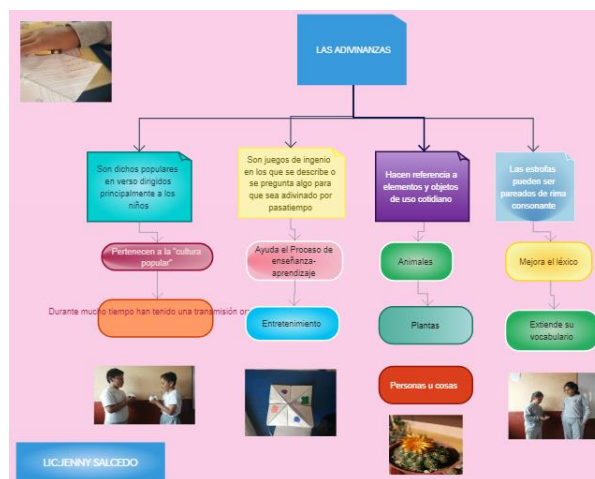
LAS ADVINANZAS

Son dichos populares en verso dirigidos principalmente a los niños

Pertenecen a la "cultura popular"

Durante mucho tiempo han tenido una transmisión or

Son juegos de ingenio en los que se describe o se pregunta algo para que sea adivinado por pasatiempo

Ayuda el Proceso de enseñanza-aprendizaje

Entretenimiento

Hacen referencia a elementos y objetos de uso cotidiano

Animales

Plantas

Personas u cosas

Las estrofas pueden ser pareados de rima consonante

Mejora el léxico

Extiende su vocabulario

LIC:JENNY SALCEDO